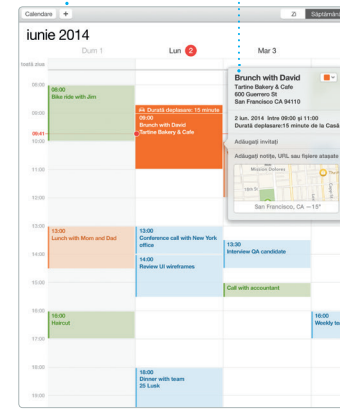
Calendare +

Zi Săptămână

iunie 2014

Dum 1

Lun 2

Mar 3

toată ziua

08:00

09:00

09:41

10:00

11:00

12:00

13:00

14:00

15:00

16:00

17:00

18:00

19:00

08:00
Bike ride with Jim

Durată deplasare: 15 minute
09:00
Brunch with David
Tartine Bakery & Cafe

Brunch with David
Tartine Bakery & Cafe
600 Guerrero St
San Francisco CA 94110

2 iun. 2014 între 09:00 și 11:00
Durată deplasare:15 minute de la Casă

Adăugați invitați

Adăugați notițe, URL sau fișiere atașate

Mission Dolores

San Francisco, CA – 15°

13:00
Lunch with Mom and Dad

13:00
Conference call with New York office

14:00
Review UI wireframes

13:30
Interview QA candidate

Call with accountant

16:00
Haircut

16:00
Weekly te

18:00
Dinner with team
25 Lusk